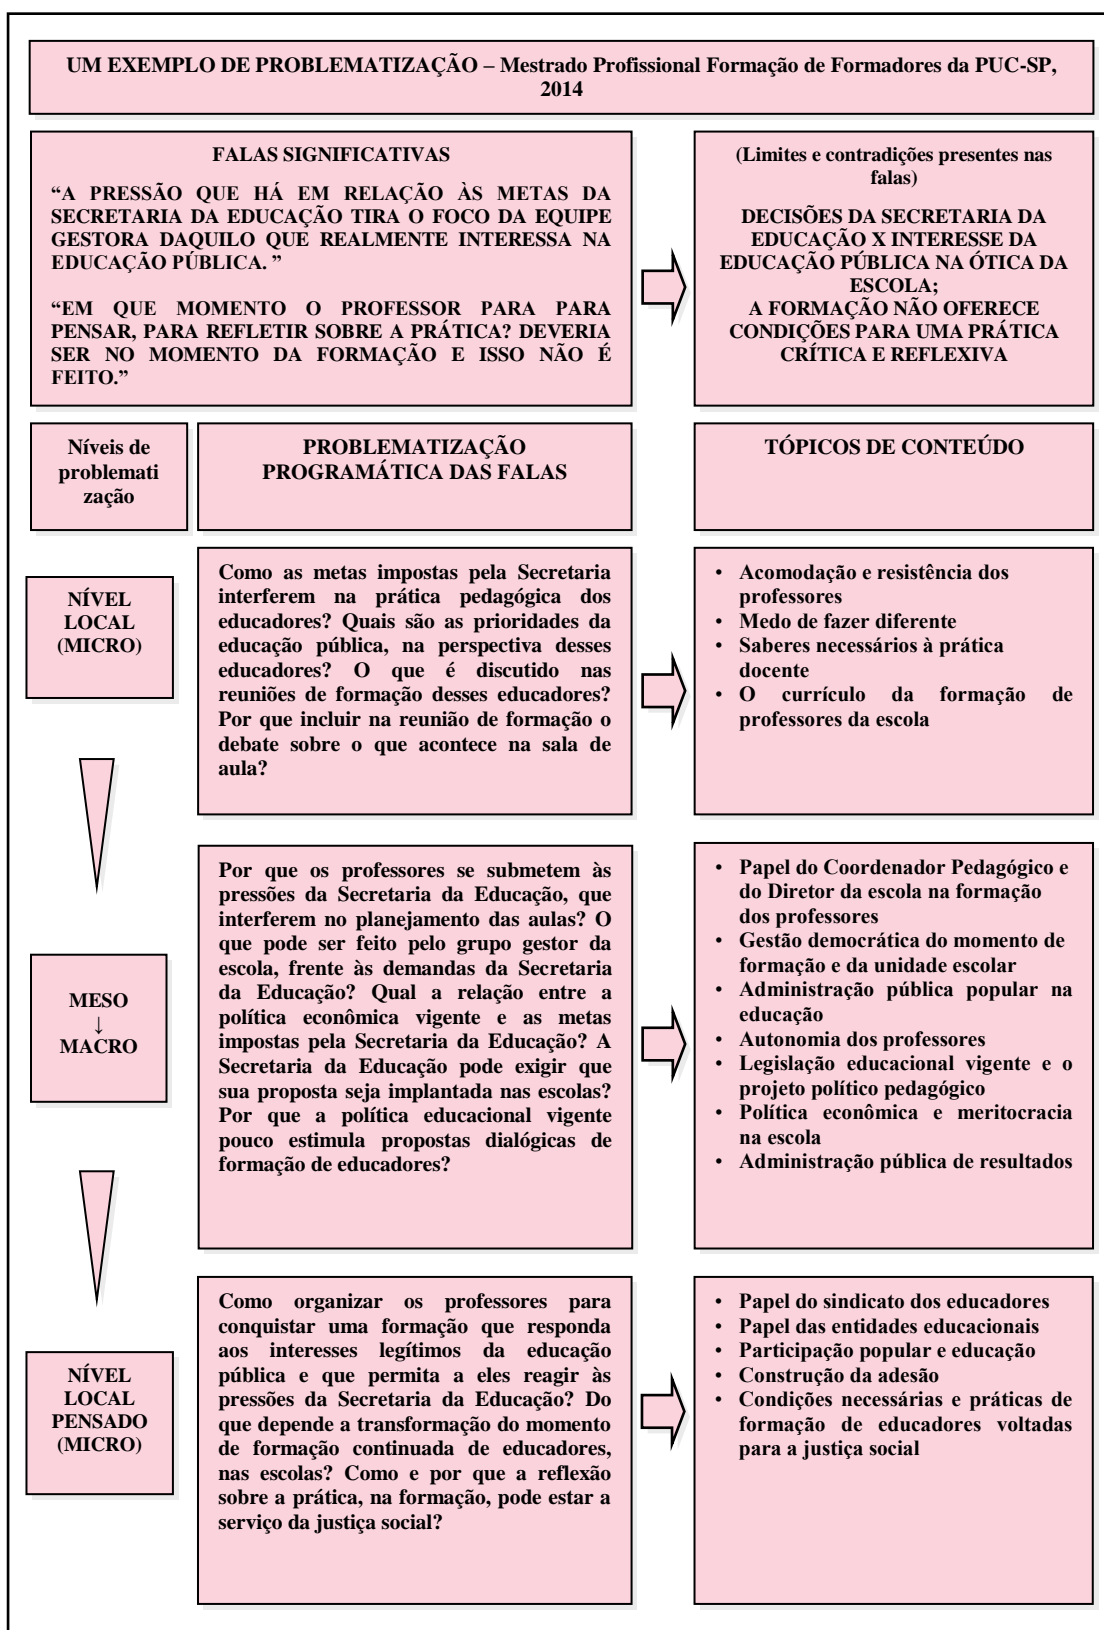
UM EXEMPLO DE PROBLEMATIZAÇÃO – Mestrado Profissional Formação de Formadores da PUC-SP, 2014

FALAS SIGNIFICATIVAS

"A PRESSÃO QUE HÁ EM RELAÇÃO ÀS METAS DA SECRETARIA DA EDUCAÇÃO TIRA O FOCO DA EQUIPE GESTORA DAQUILO QUE REALMENTE INTERESSA NA EDUCAÇÃO PÚBLICA. "

"EM QUE MOMENTO O PROFESSOR PARA PARA PENSAR, PARA REFLETIR SOBRE A PRÁTICA? DEVERIA SER NO MOMENTO DA FORMAÇÃO E ISSO NÃO É FEITO."

(Limites e contradições presentes nas falas)

DECISÕES DA SECRETARIA DA EDUCAÇÃO X INTERESSE DA EDUCAÇÃO PÚBLICA NA ÓTICA DA ESCOLA;
A FORMAÇÃO NÃO OFERECE CONDIÇÕES PARA UMA PRÁTICA CRÍTICA E REFLEXIVA

Níveis de problematização

PROBLEMATIZAÇÃO PROGRAMÁTICA DAS FALAS

TÓPICOS DE CONTEÚDO

NÍVEL LOCAL (MICRO)

Como as metas impostas pela Secretaria interferem na prática pedagógica dos educadores? Quais são as prioridades da educação pública, na perspectiva desses educadores? O que é discutido nas reuniões de formação desses educadores? Por que incluir na reunião de formação o debate sobre o que acontece na sala de aula?

• Acomodação e resistência dos professores
• Medo de fazer diferente
• Saberes necessários à prática docente
• O currículo da formação de professores da escola

MESO
↓
MACRO

Por que os professores se submetem às pressões da Secretaria da Educação, que interferem no planejamento das aulas? O que pode ser feito pelo grupo gestor da escola, frente às demandas da Secretaria da Educação? Qual a relação entre a política econômica vigente e as metas impostas pela Secretaria da Educação? A Secretaria da Educação pode exigir que sua proposta seja implantada nas escolas? Por que a política educacional vigente pouco estimula propostas dialógicas de formação de educadores?

• Papel do Coordenador Pedagógico e do Diretor da escola na formação dos professores
• Gestão democrática do momento de formação e da unidade escolar
• Administração pública popular na educação
• Autonomia dos professores
• Legislação educacional vigente e o projeto político pedagógico
• Política econômica e meritocracia na escola
• Administração pública de resultados

NÍVEL LOCAL PENSADO (MICRO)

Como organizar os professores para conquistar uma formação que responda aos interesses legítimos da educação pública e que permita a eles reagir às pressões da Secretaria da Educação? Do que depende a transformação do momento de formação continuada de educadores, nas escolas? Como e por que a reflexão sobre a prática, na formação, pode estar a serviço da justiça social?

• Papel do sindicato dos educadores
• Papel das entidades educacionais
• Participação popular e educação
• Construção da adesão
• Condições necessárias e práticas de formação de educadores voltadas para a justiça social